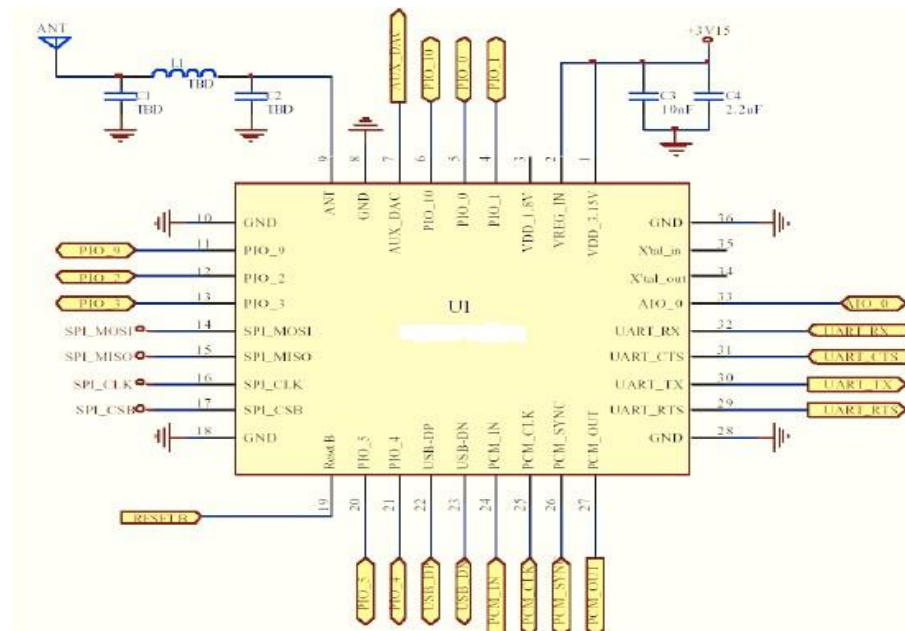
ANT
L1
TBD
C1
TBD
C2
TBD
AUX_DAC
PIO_10
PIO_0
PIO_1
+3V15
C3
10nF
C4
2.2uF

9 ANT
8 GND
7 AUX_DAC
6 PIO_10
5 PIO_0
4 PIO_1
3 VDD_1.8V
2 VREG_IN
1 VDD_3.15V

10 GND
11 PIO_9
12 PIO_2
13 PIO_3
14 SPI_MOSI
15 SPI_MISO
16 SPI_CLK
17 SPI_CSB
18 GND

PIO_9
PIO_2
PIO_3
SPI_MOSI
SPI_MISO
SPI_CLK
SPI_CSB

U1

GND 36
X'tal_in 35
X'tal_out 34
AIO_0 33
UART_RX 32
UART_CTS 31
UART_TX 30
UART_RTS 29
GND 28

AIO_0
UART_RX
UART_CTS
UART_TX
UART_RTS

19 Reset B
20 PIO_5
21 PIO_4
22 USB-DP
23 USB-DN
24 PCM_IN
25 PCM_CLK
26 PCM_SYNC
27 PCM_OUT

RESETB
PIO_5
PIO_4
USB_DP
USB_D
PCM_IN
PCM_CLK
PCM_SYN
PCM_OUT